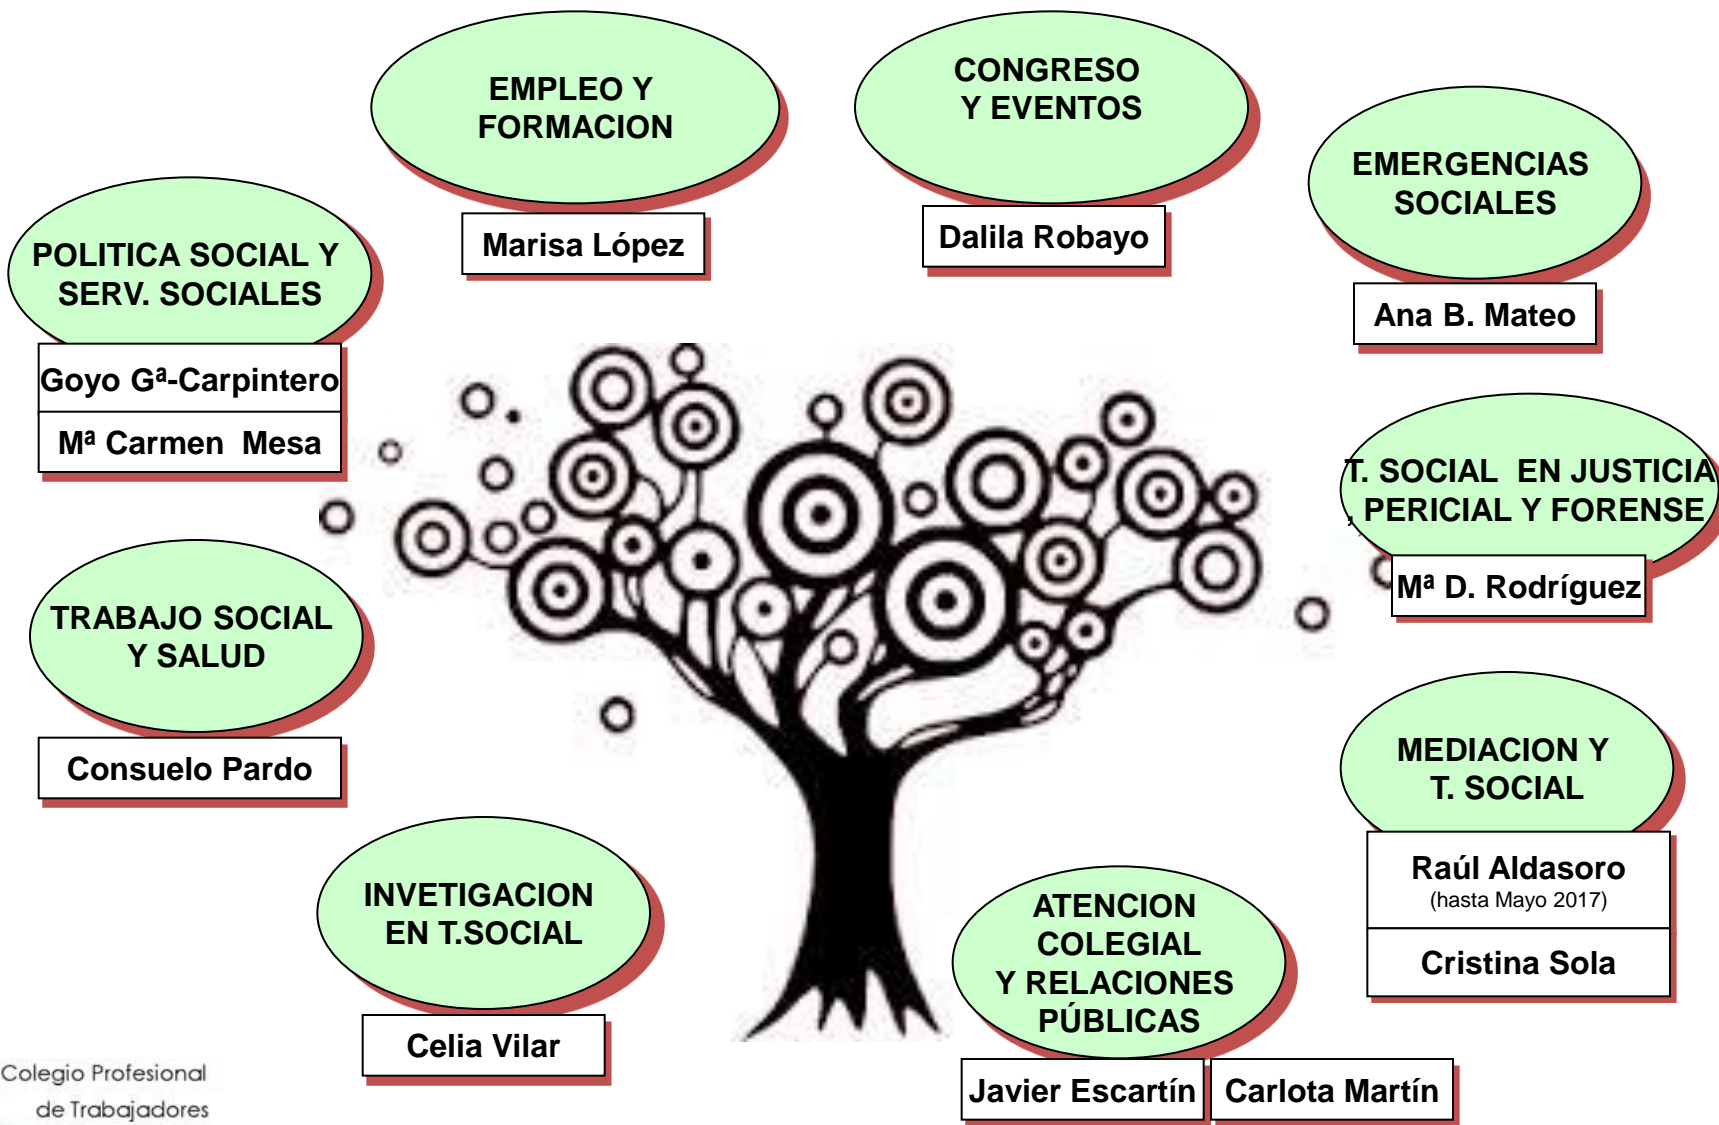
EMPLEO Y FORMACION

Marisa López

CONGRESO Y EVENTOS

Dalila Robayo

EMERGENCIAS SOCIALES

Ana B. Mateo

POLITICA SOCIAL Y SERV. SOCIALES

Goyo Gª-Carpintero

Mª Carmen Mesa

T. SOCIAL EN JUSTICIA, PERICIAL Y FORENSE

Mª D. Rodríguez

TRABAJO SOCIAL Y SALUD

Consuelo Pardo

MEDIACION Y T. SOCIAL

Raúl Aldasoro
(hasta Mayo 2017)

Cristina Sola

INVETIGACION EN T.SOCIAL

Celia Vilar

ATENCION COLEGIAL Y RELACIONES PÚBLICAS

Javier Escartín

Carlota Martín

Colegio Profesional de Trabajadores